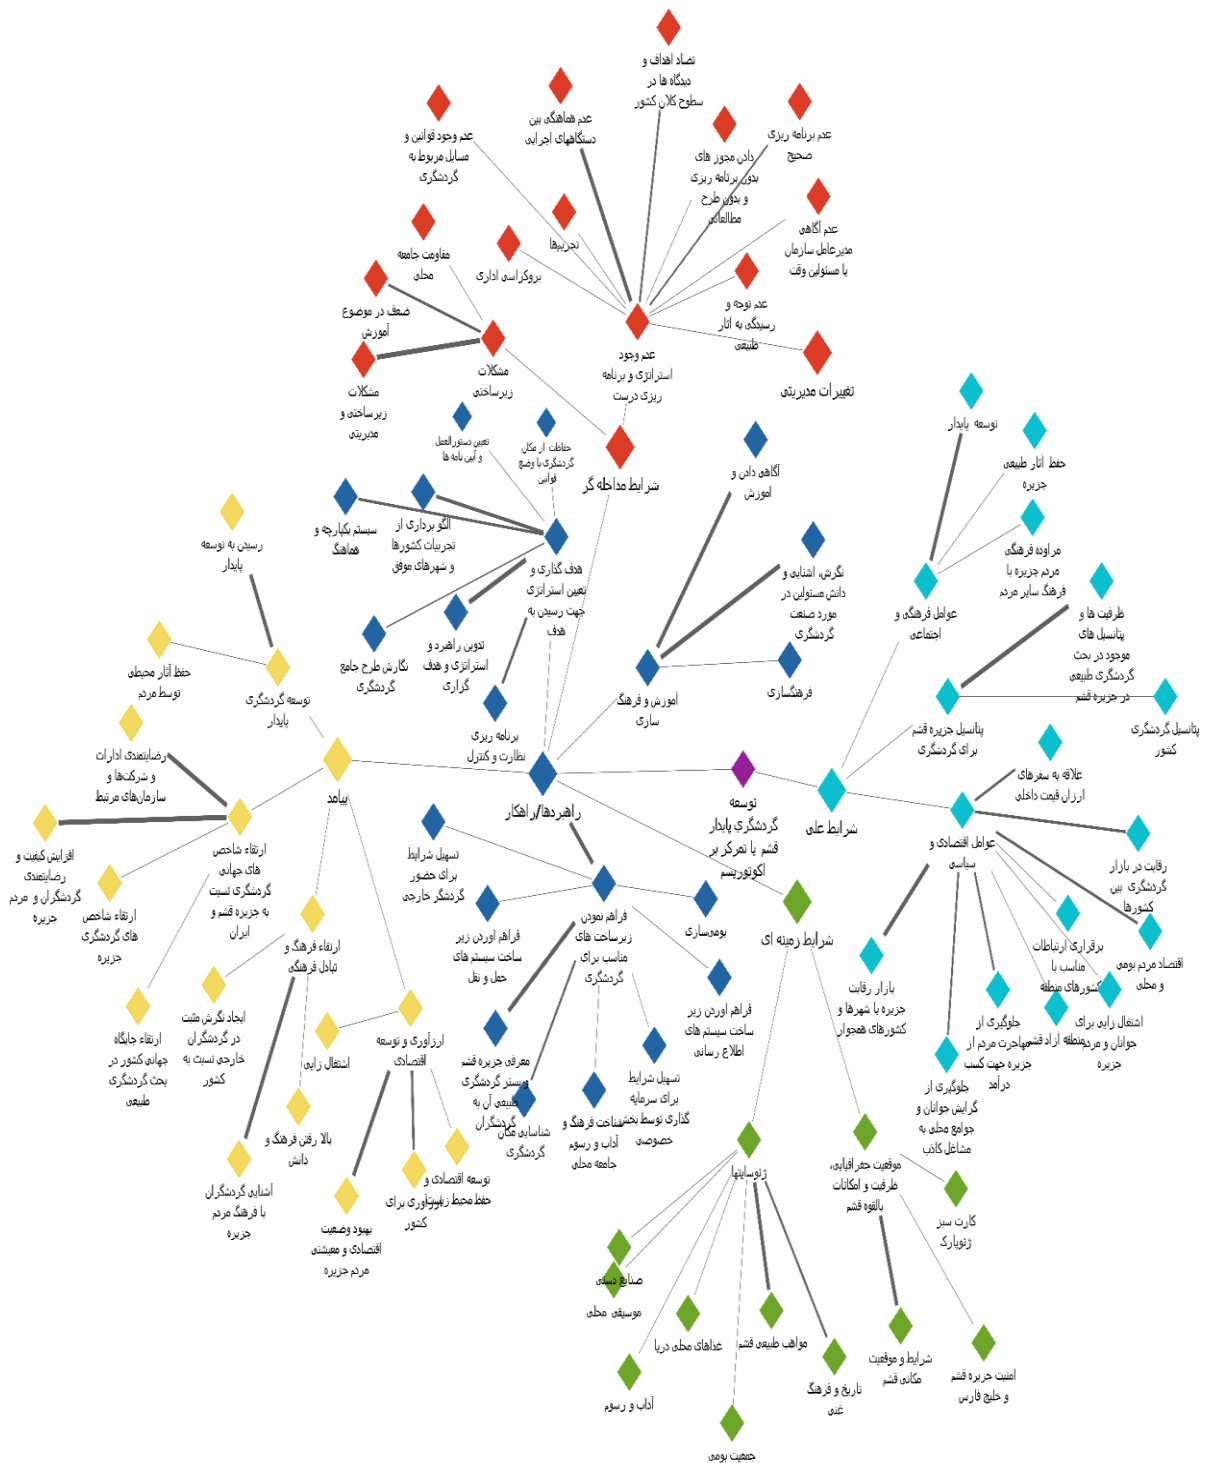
تضاد اهداف و دیدگاه ها در سطوح کلان کشور

عدم هماهنگی بین دستگاههای اجرایی

عدم وجود قوانین و مسایل مربوط به گردشگری

عدم برنامه ریزی صحیح

دادن مجوز های بدون برنامه ریزی و بدون طرح و مطالعات

عدم آگاهی مدیرعامل سازمان یا مسئولین وقت

تجربیات

بروکراسی اداری

مقاومت جامعه محلی

ضعف در موضوع آموزش

عدم توجه و رسیدگی به آثار طبیعی

عدم وجود استراتژی و برنامه ریزی درست

تغییرات مدیریتی

مشکلات زیرساختی

مشکلات زیرساختی و مدیریتی

توسعه پایدار

حفظ آثار طبیعی جزیره

مراوده فرهنگی مردم جزیره با فرهنگ سایر مردم

تعیین دستورالعمل و آیین نامه ها

حفاظت از مکان گردشگری با وضع قوانین

شرایط مداخله گر

آگاهی دادن و آموزش

سیستم یکپارچه و هماهنگ

الگو برداری از تجربیات کشورها و شهرهای موفق

هدف گذاری و تعیین استراتژی جهت رسیدن به هدف

نگرش، اشنایی و دانش مسئولین در مورد صنعت گردشگری

عوامل فرهنگی و اجتماعی

ظرفیت ها و پتانسیل های موجود در بحث گردشگری طبیعی در جزیره قشم

رسیدن به توسعه پایدار

نگارش طرح جامع گردشگری

تدوین راهبرد و هدف و استراتژی گذاری

فرهنگسازی

حفظ آثار محیطی توسط مردم

توسعه گردشگری پایدار

آموزش و فرهنگ سازی

پتانسیل جزیره قشم برای گردشگری

پتانسیل گردشگری کشور

برنامه ریزی نظارت و کنترل

رضایتمندی ادارات و شرکت‌ها و سازمان‌های مرتبط

پیامد

راهبردها/راهکار

توسعه گردشگری پایدار قشم با تمرکز بر اکوتوریسم

شرایط علی

علاقه به سفرهای ارزان قیمت داخلی

افزایش کیفیت و رضایتمندی گردشگران و مردم جزیره

ارتقاء شاخص های جهانی گردشگری نسبت به جزیره قشم و ایران

تسهیل شرایط برای حضور گردشگران خارجی

عوامل اقتصادی و سیاسی

رقابت در بازار بین گردشگری کشورها

ارتقاء شاخص های گردشگری جزیره

ارتقاء فرهنگ و تبادل فرهنگی

فراهم نمودن زیرساخت های مناسب برای گردشگری

بومی‌سازی

شرایط زمینه ای

برقراری ارتباطات مناسب با کشورهای منطقه

اقتصاد مردم بومی و محلی

فراهم آوردن زیر ساخت سیستم های حمل و نقل

بازار رقابت جزیره با شهرها و کشورهای همجوار

ارتقاء جایگاه جهانی کشور در بحث گردشگری طبیعی

ایجاد نگرش مثبت در گردشگران خارجی نسبت به کشور

فراهم آوردن زیر ساخت سیستم های اطلاع رسانی

جلوگیری از مهاجرت مردم از جزیره جهت کسب درآمد

اشتغال زایی برای جوانان و مردم آزاد قشم جزیره

ارزآوری و توسعه اقتصادی

اشتغال زایی

معرفی جزیره قشم و بستر گردشگری طبیعی آن به گردشگران

تسهیل شرایط برای سرمایه گذاری توسط بخش خصوصی

جلوگیری از گرایش جوانان و جوامع محلی به مشاغل کاذب

بالا رفتن فرهنگ و دانش

شناسایی مکان های گردشگری

شناخت فرهنگ و آداب و رسوم جامعه محلی

ژئوسایتها

موقعیت جغرافیایی، ظرفیت و امکانات بالقوه قشم

توسعه اقتصادی و حفظ محیط زیست

آشنایی گردشگران با فرهنگ مردم جزیره

ارزآوری برای کشور

بهبود وضعیت اقتصادی و معیشتی مردم جزیره

کارت سبز ژئوپارک

صنایع دستی

موسیقی محلی

غذاهای محلی دریا

مواهب طبیعی قشم

شرایط و موقعیت مکانی قشم

امنیت جزیره قشم و خلیج فارس

آداب و رسوم

تاریخ و فرهنگ غنی

جمعیت بومی